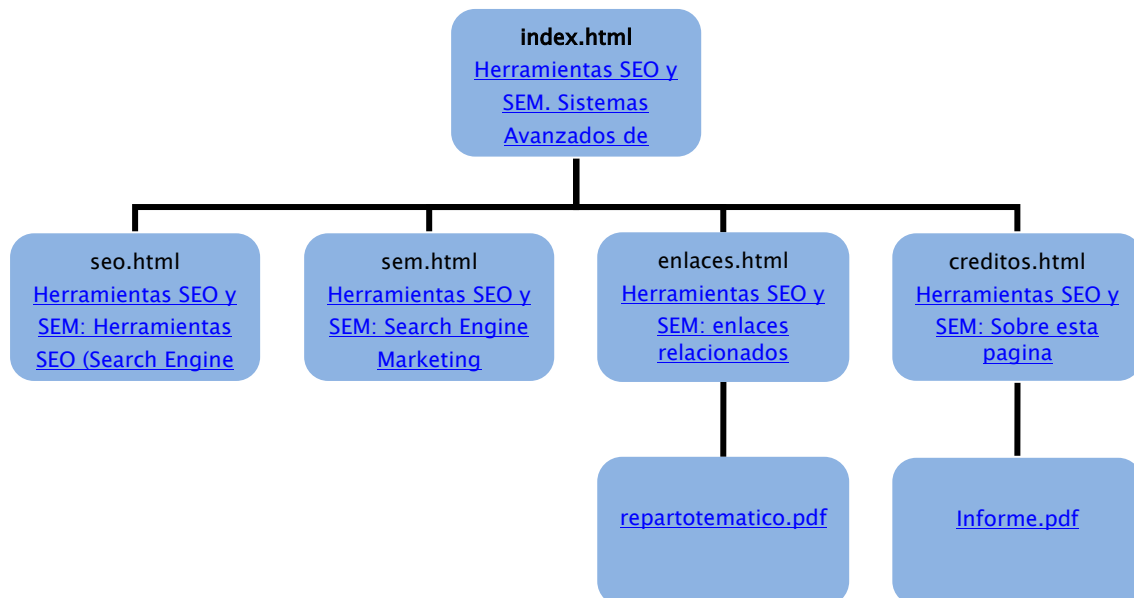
index.html
Herramientas SEO y SEM. Sistemas Avanzados de

seo.html
Herramientas SEO y SEM: Herramientas SEO (Search Engine

sem.html
Herramientas SEO y SEM: Search Engine Marketing

enlaces.html
Herramientas SEO y SEM: enlaces relacionados

creditos.html
Herramientas SEO y SEM: Sobre esta pagina

repartotematico.pdf

Informe.pdf